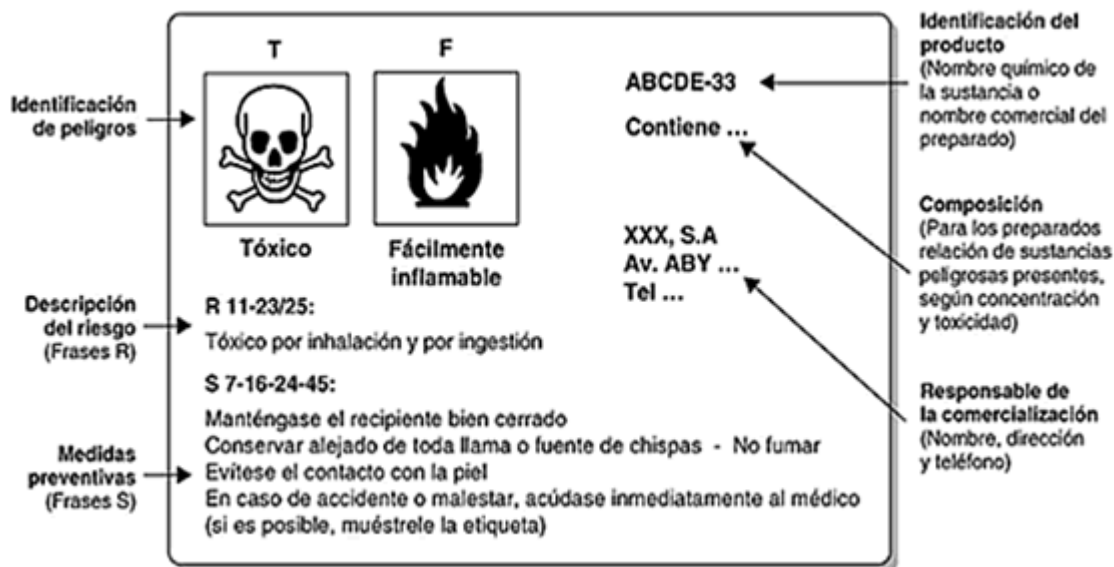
T

F

Identificación de peligros

Tóxico

Fácilmente inflamable

ABCDE-33

Contiene ...

XXX, S.A
Av. ABY ...
Tel ...

Identificación del producto
(Nombre químico de la sustancia o nombre comercial del preparado)

Composición
(Para los preparados relación de sustancias peligrosas presentes, según concentración y toxicidad)

Descripción del riesgo
(Frases R)

R 11-23/25:

Tóxico por inhalación y por ingestión

S 7-16-24-45:

Manténgase el recipiente bien cerrado
Conservar alejado de toda llama o fuente de chispas - No fumar
Evítese el contacto con la piel
En caso de accidente o malestar, acúdase inmediatamente al médico (si es posible, muéstrele la etiqueta)

Medidas preventivas
(Frases S)

Responsable de la comercialización
(Nombre, dirección y teléfono)